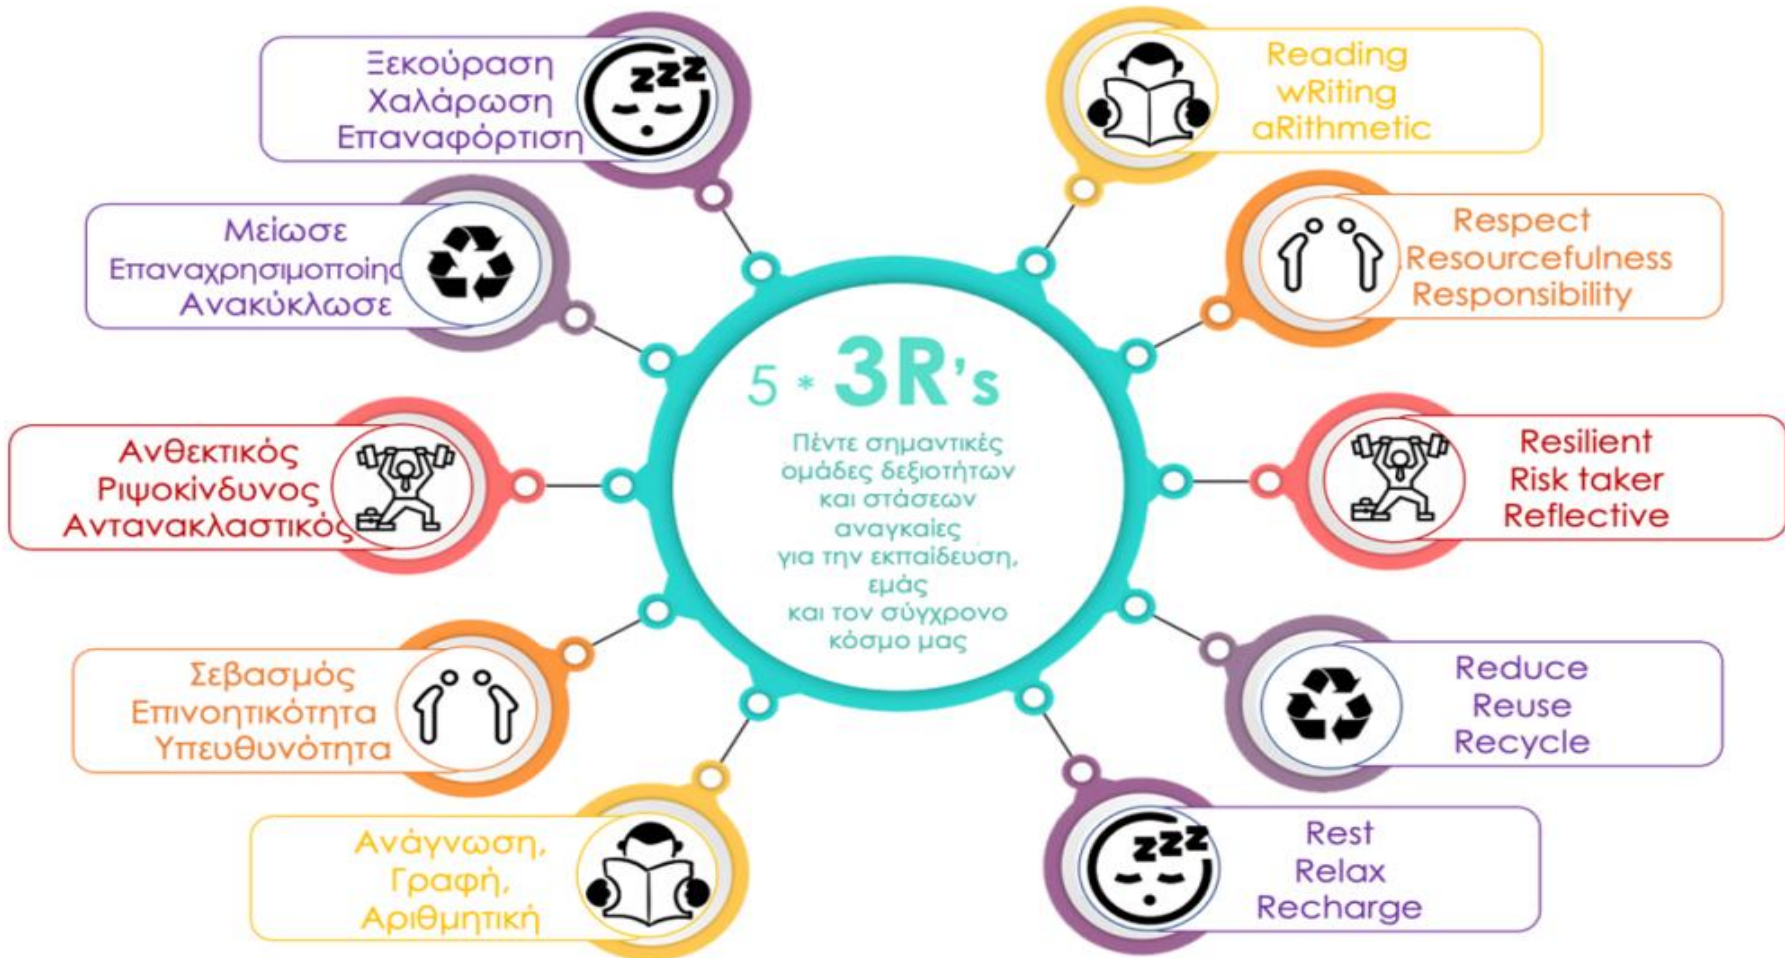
Ξεκούραση
Χαλάρωση
Επαναφόρτιση

Reading
wRiting
aRithmetic

Μείωσε
Επαναχρησιμοποίησ
Ανακύκλωσε

Respect
Resourcefulness
Responsibility

5 * 3R's

Πέντε σημαντικές ομάδες δεξιοτήτων και στάσεων αναγκαίες για την εκπαίδευση, εμάς και τον σύγχρονο κόσμο μας

Ανθεκτικός
Ριψοκίνδυνος
Αντανακλαστικός

Resilient
Risk taker
Reflective

Σεβασμός
Επινοητικότητα
Υπευθυνότητα

Reduce
Reuse
Recycle

Ανάγνωση,
Γραφή,
Αριθμητική

Rest
Relax
Recharge